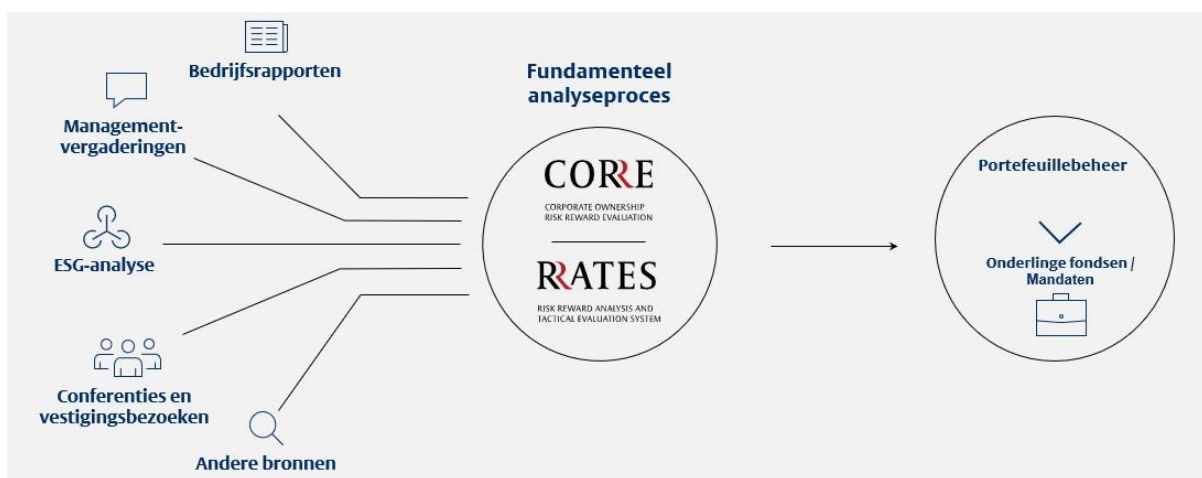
Bedrijfsrapporten

Managementvergaderingen

ESG-analyse

Conferenties en vestigingsbezoeken

Andere bronnen

Fundamenteel analyseproces

CORRE

CORPORATE OWNERSHIP RISK REWARD EVALUATION

RRATES

RISK REWARD ANALYSIS AND TACTICAL EVALUATION SYSTEM

Portefeuillebeheer

Onderlinge fondsen / Mandaten